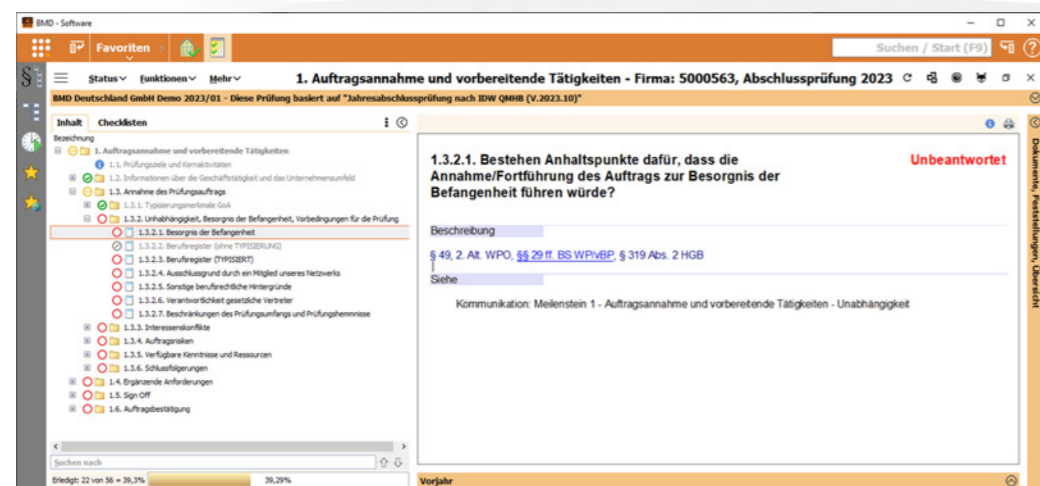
BMD - Software

Favoriten

Suchen / Start (F9)

Status Funktionen Mehr

1. Auftragsannahme und vorbereitende Tätigkeiten - Firma: 5000563, Abschlussprüfung 2023

BMD Deutschland GmbH Demo 2023/01 - Diese Prüfung basiert auf "Jahresabschlussprüfung nach IDW QMHB (V.2023.10)"

Inhalt Checklisten

Bezeichnung
1. Auftragsannahme und vorbereitende Tätigkeiten
1.1. Prüfungsziele und Kernaktivitäten
1.2. Informationen über die Geschäftstätigkeit und das Unternehmensumfeld
1.3. Annahme des Prüfungsauftrags
1.3.1. Typisierungsmerkmale GoA
1.3.2. Unabhängigkeit, Besorgnis der Befangenheit, Vorbedingungen für die Prüfung
1.3.2.1. Besorgnis der Befangenheit
1.3.2.2. Berufsregister (ohne TYPISIERUNG)
1.3.2.3. Berufsregister (TYPISIERT)
1.3.2.4. Ausschlussgrund durch ein Mitglied unseres Netzwerks
1.3.2.5. Sonstige berufsrechtliche Hintergründe
1.3.2.6. Verantwortlichkeit gesetzliche Vertreter
1.3.2.7. Beschränkungen des Prüfungsumfangs und Prüfungshemmnisse
1.3.3. Interessenskonflikte
1.3.4. Auftragsrisiken
1.3.5. Verfügbare Kenntnisse und Ressourcen
1.3.6. Schlussfolgerungen
1.4. Ergänzende Anforderungen
1.5. Sign Off
1.6. Auftragsbestätigung

Suchen nach

Erledigt: 22 von 56 = 39,3% 39,29%

1.3.2.1. Bestehen Anhaltspunkte dafür, dass die Annahme/Fortführung des Auftrags zur Besorgnis der Befangenheit führen würde?

Unbeantwortet

Beschreibung

§ 49, 2. Alt. WPO, §§ 29 ff. BS WP/vBP, § 319 Abs. 2 HGB

Siehe

Kommunikation: Meilenstein 1 - Auftragsannahme und vorbereitende Tätigkeiten - Unabhängigkeit

Vorjahr

Dokumente, Feststellungen, Übersicht